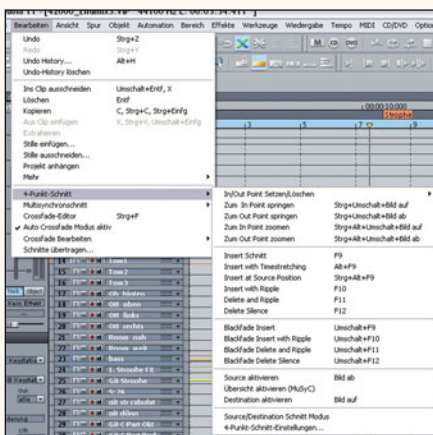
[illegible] - [V2000_Einmix.VIP - 44100 Hz L: 00:03:34:411 ]

Bearbeiten Ansicht Spur Objekt Automation Bereich Effekte Werkzeuge Wiedergabe Tempo MIDI CD/DVD Option

Undo Strg+Z
Redo Strg+Y
Undo History... Alt+H
Undo-History löschen

Ins Clip ausschneiden Umschalt+Entf, X
Löschen Entf
Kopieren C, Strg+C, Strg+Einfg
Aus Clip einfügen V, Strg+V, Umschalt+Einfg
Extrahieren
Stille einfügen...
Stille ausschneiden...
Projekt anhängen
Mehr

4-Punkt-Schnitt
Multisynchronschnitt
Crossfade-Editor Strg+F
Auto Crossfade Modus aktiv
Crossfade Bearbeiten
Schnitte übertragen...

In/Out Point Setzen/Löschen
Zum In Point springen Strg+Umschalt+Bild auf
Zum Out Point springen Strg+Umschalt+Bild ab
Zum In Point zoomen Strg+Alt+Umschalt+Bild auf
Zum Out Point zoomen Strg+Alt+Umschalt+Bild ab

Insert Schnitt F9
Insert with Timestretching Alt+F9
Insert at Source Position Strg+Alt+F9
Insert with Ripple F10
Delete and Ripple F11
Delete Silence F12

Blackfade Insert Umschalt+F9
Blackfade Insert with Ripple Umschalt+F10
Blackfade Delete and Ripple Umschalt+F11
Blackfade Delete Silence Umschalt+F12

Source aktivieren Bild ab
Übersicht aktivieren (MuSyC)
Destination aktivieren Bild auf

Source/Destination Schnitt Modus
4-Punkt-Schnitt-Einstellungen...

M
00:00:10:000
Strophe
3 5 7

15 Tom 2
16 Tom 1
17 Oh hinten
18 OH oben
19 OH links
20 OH rechts
21 Room nah
22 Room weit
23 bass
24 1. Strophe FX
25 G3-Strophe
26 G-26
27 alt str cabolat
28 alt ohne
29 G3-C-Part-Git
30 G3-C-Part Dist